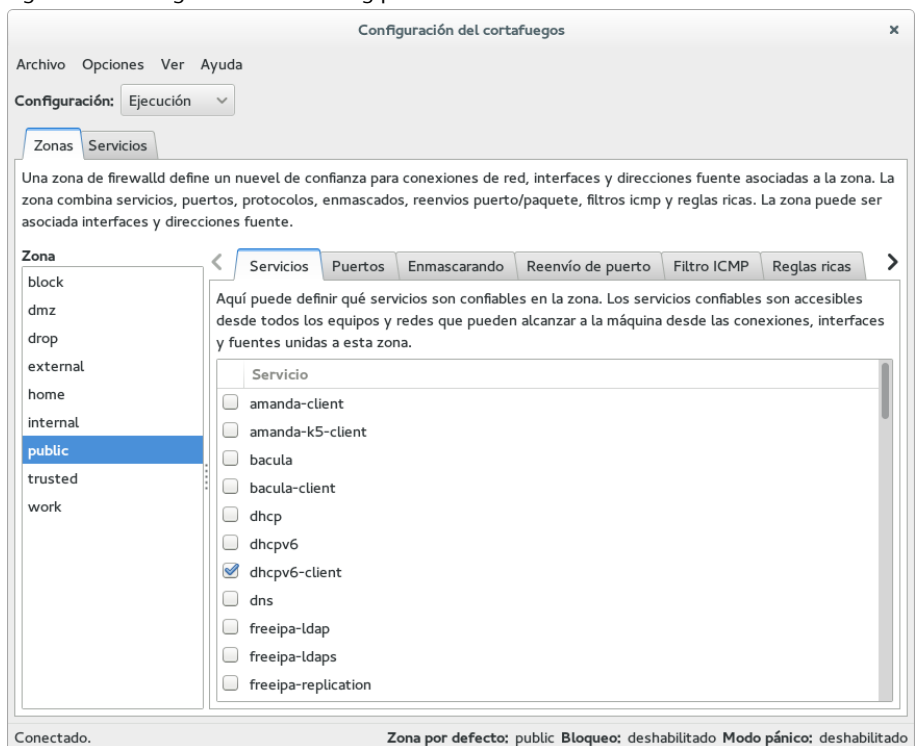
Configuración del cortafuegos ×

Archivo Opciones Ver Ayuda

Configuración: Ejecución

Zonas Servicios

Una zona de firewalld define un nuevel de confianza para conexiones de red, interfaces y direcciones fuente asociadas a la zona. La zona combina servicios, puertos, protocolos, enmascados, reenvios puerto/paquete, filtros icmp y reglas ricas. La zona puede ser asociada interfaces y direcciones fuente.

Zona
block
dmz
drop
external
home
internal
public
trusted
work

Servicios Puertos Enmascarando Reenvío de puerto Filtro ICMP Reglas ricas

Aquí puede definir qué servicios son confiables en la zona. Los servicios confiables son accesibles desde todos los equipos y redes que pueden alcanzar a la máquina desde las conexiones, interfaces y fuentes unidas a esta zona.

Servicio
amanda-client
amanda-k5-client
bacula
bacula-client
dhcp
dhcpv6
dhcpv6-client
dns
freeipa-ldap
freeipa-ldaps
freeipa-replication

Conectado. Zona por defecto: public Bloqueo: deshabilitado Modo pánico: deshabilitado